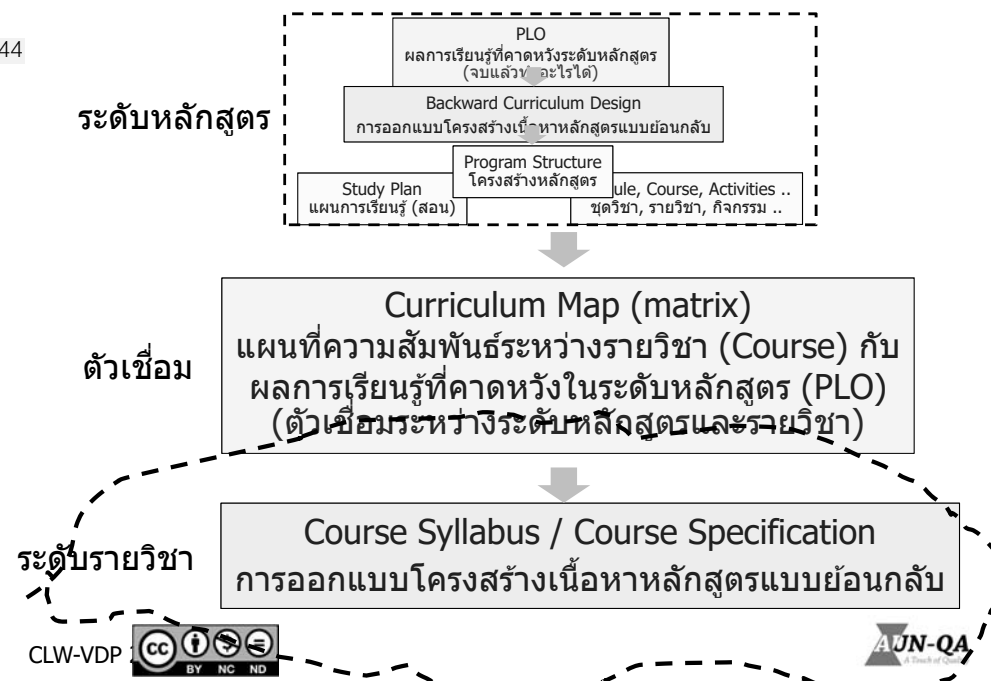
44

ระดับหลักสูตร

PLO
ผลการเรียนรู้ที่คาดหวังระดับหลักสูตร (จบแล้ว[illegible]อะไรได้)

Backward Curriculum Design
การออกแบบโครงสร้างเนื้อหาหลักสูตรแบบย้อนกลับ

Program Structure
โครงสร้างหลักสูตร

Study Plan
แผนการเรียนรู้ (สอน)

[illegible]ule, Course, Activities ..
ชุดวิชา, รายวิชา, กิจกรรม ..

ตัวเชื่อม

Curriculum Map (matrix)
แผนที่ความสัมพันธ์ระหว่างรายวิชา (Course) กับผลการเรียนรู้ที่คาดหวังในระดับหลักสูตร (PLO)
(ตัวเชื่อมระหว่างระดับหลักสูตรและรายวิชา)

ระดับรายวิชา

Course Syllabus / Course Specification
การออกแบบโครงสร้างเนื้อหาหลักสูตรแบบย้อนกลับ

CLW-VDP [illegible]

BY NC ND

AUN-QA
A Touch of Quality